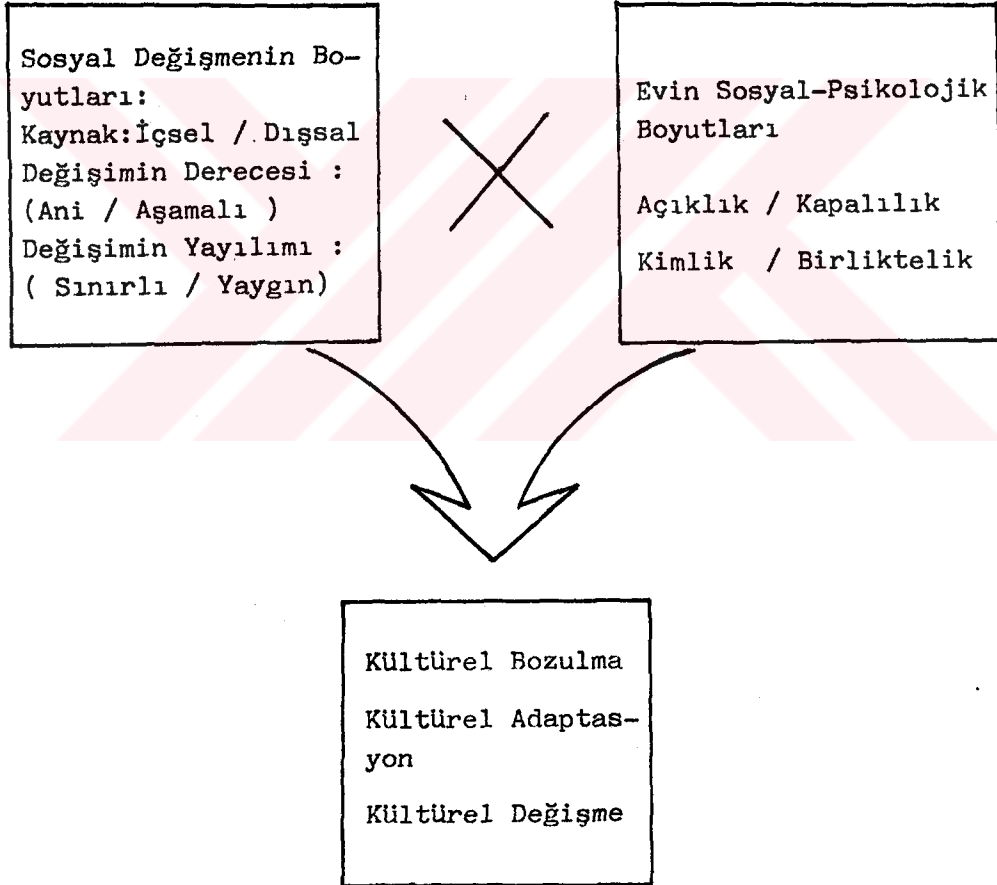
Sosyal Değişmenin Boyutları:
Kaynak:İçsel / Dışsal
Değişimin Derecesi :
(Ani / Aşamalı )
Değişimin Yayılımı :
( Sınırlı / Yaygın)

Evin Sosyal-Psikolojik Boyutları

Açıklık / Kapalılık

Kimlik / Birliktelik

Kültürel Bozulma

Kültürel Adaptasyon

Kültürel Değişme